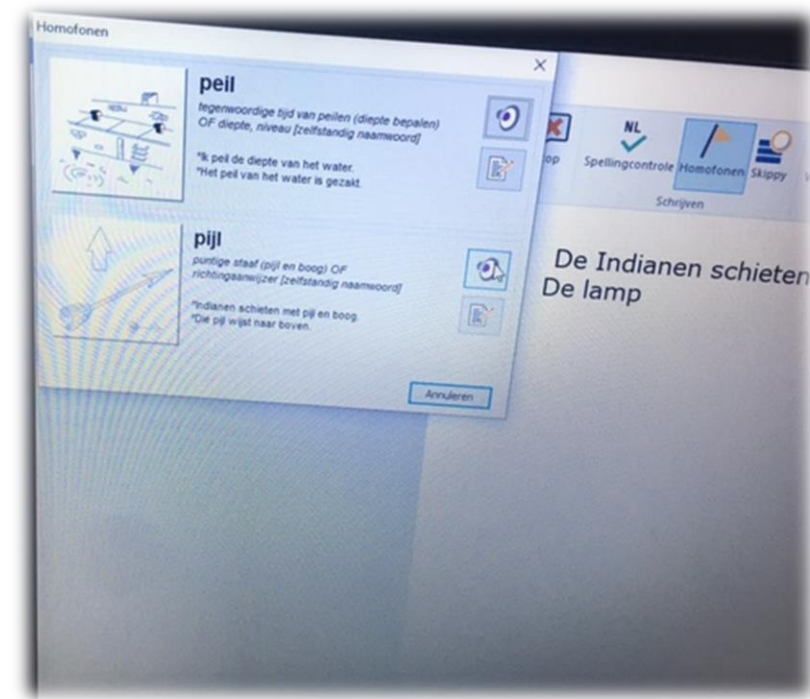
Homofonen

peil

tegenwoordige tijd van peilen (diepte bepalen) OF diepte, niveau [zelfstandig naamwoord]

*Ik peil de diepte van het water.
*Het peil van het water is gezakt.

pijl

puntige staaf (pijl en boog) OF richtingaanwijzer [zelfstandig naamwoord]

*Indianen schieten met pijl en boog.
*Die pijl wijst naar boven.

Annuleren

op

NL

Spellingcontrole

Homofonen

Skippy

Schrijven

De Indianen schieten
De lamp